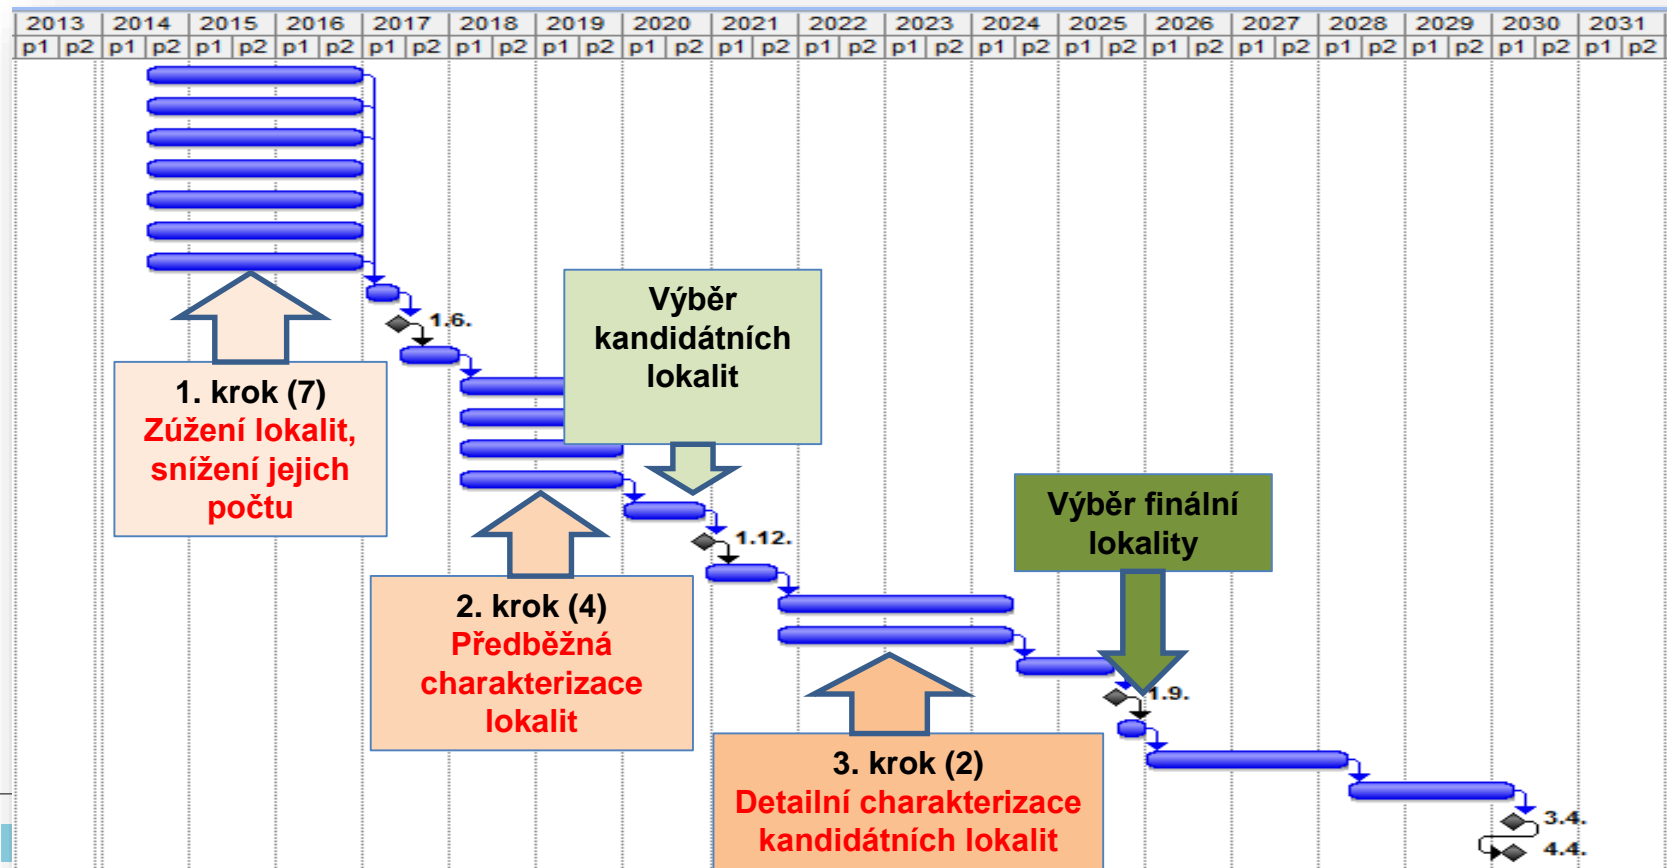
| 2013 | | 2014 | | 2015 | | 2016 | | 2017 | | 2018 | | 2019 | | 2020 | | 2021 | | 2022 | | 2023 | | 2024 | | 2025 | | 2026 | | 2027 | | 2028 | | 2029 | | 2030 | | 2031 | |
|---|---|---|---|---|---|---|---|---|---|---|---|---|---|---|---|---|---|---|---|---|---|---|---|---|---|---|---|---|---|---|---|---|---|---|---|---|---|
| p1 | p2 | p1 | p2 | p1 | p2 | p1 | p2 | p1 | p2 | p1 | p2 | p1 | p2 | p1 | p2 | p1 | p2 | p1 | p2 | p1 | p2 | p1 | p2 | p1 | p2 | p1 | p2 | p1 | p2 | p1 | p2 | p1 | p2 | p1 | p2 | p1 | p2 |

1.6.

Výběr kandidátních lokalit

1. krok (7)
Zúžení lokalit, snížení jejich počtu

1.12.

Výběr finální lokality

2. krok (4)
Předběžná charakterizace lokalit

1.9.

3. krok (2)
Detailní charakterizace kandidátních lokalit

3.4.

4.4.